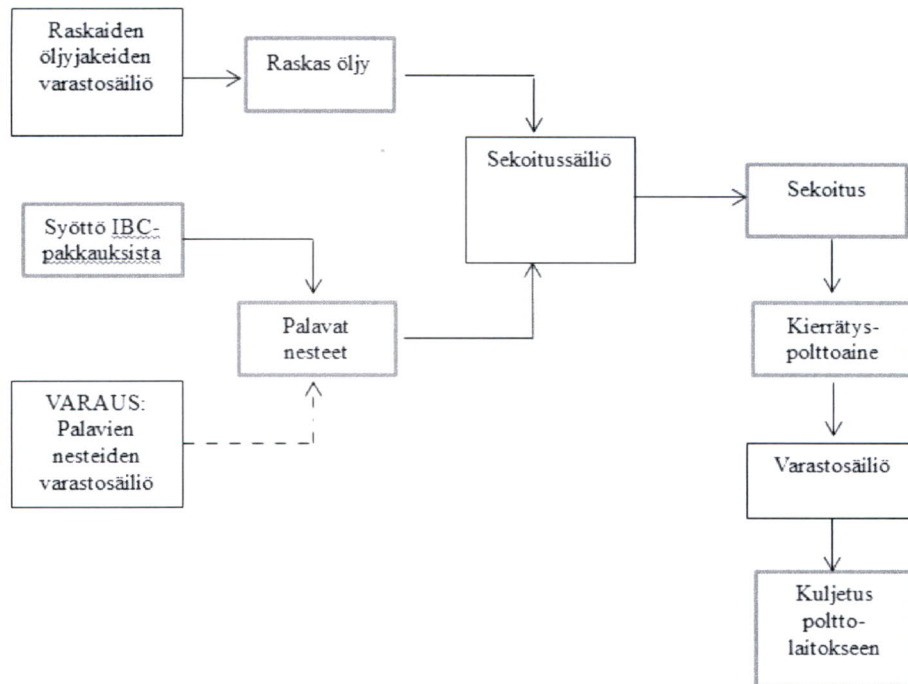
Raskaiden öljyjakeiden varastosäiliö

Raskas öljy

Sekoitussäiliö

Sekoitus

Syöttö IBC-pakkauksista

Palavat nesteet

Kierrätys-polttoaine

VARAUS: Palavien nesteiden varastosäiliö

Varastosäiliö

Kuljetus poltto-laitokseen